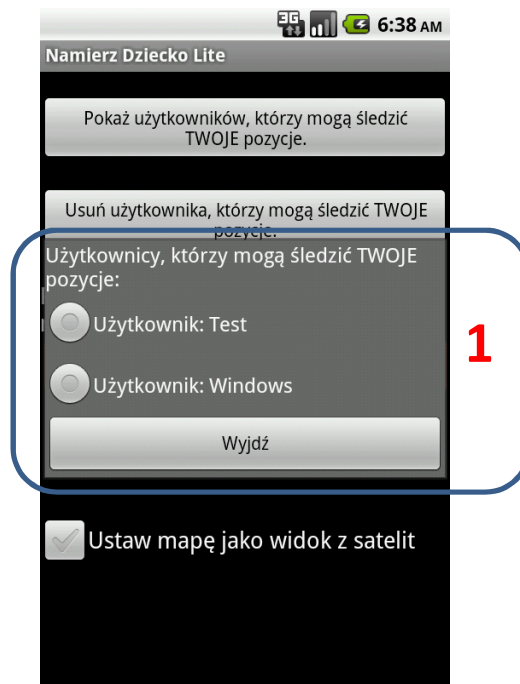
3G 6:38 AM

Namierz Dziecko Lite

Pokaż użytkowników, którzy mogą śledzić TWOJE pozycje.

Usuń użytkownika, którzy mogą śledzić TWOJE pozycje.

Użytkownicy, którzy mogą śledzić TWOJE pozycje:

Użytkownik: Test

Użytkownik: Windows

Wyjdź

1

Ustaw mapę jako widok z satelit